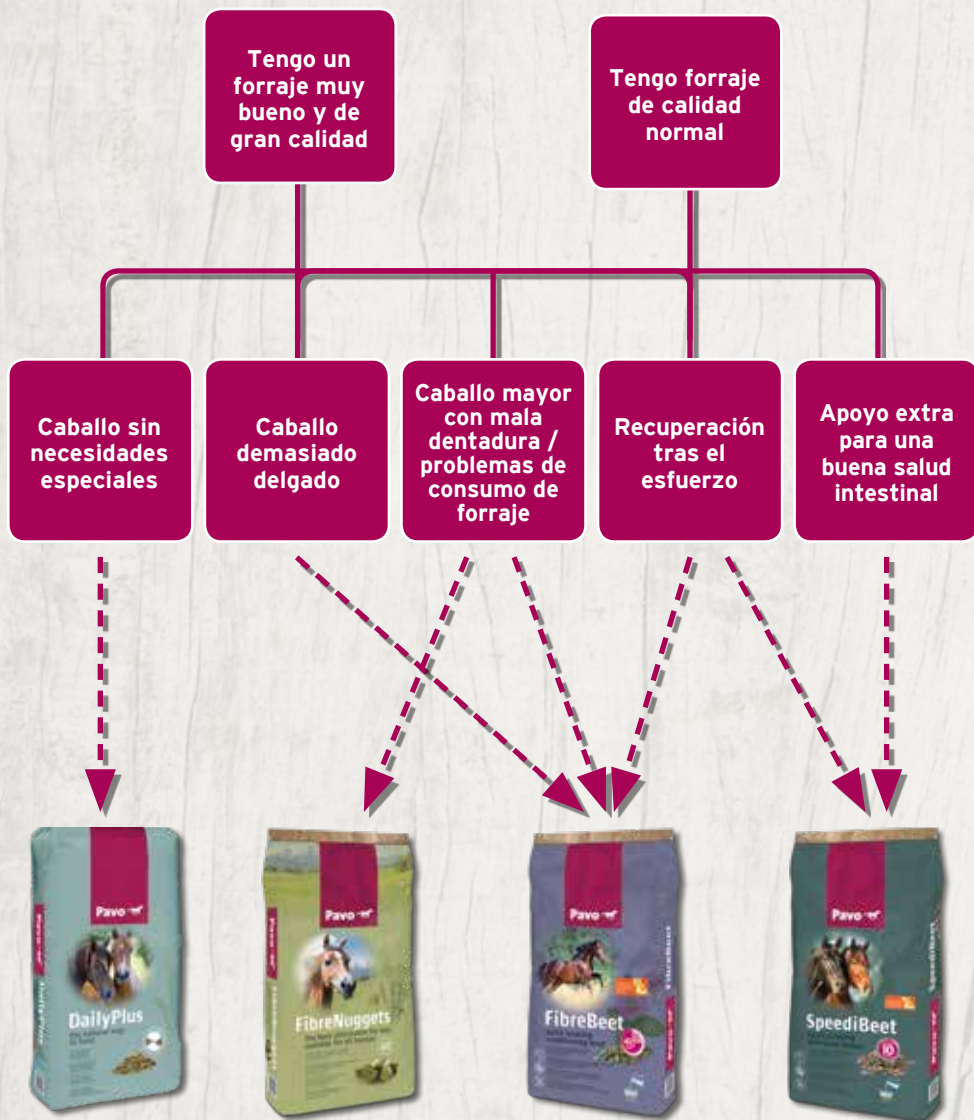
Tengo un forraje muy bueno y de gran calidad

Tengo forraje de calidad normal

Caballo sin necesidades especiales

Caballo demasiado delgado

Caballo mayor con mala dentadura / problemas de consumo de forraje

Recuperación tras el esfuerzo

Apoyo extra para una buena salud intestinal

Pavo
DailyPlus

Pavo
FibreNuggets

Pavo
FibreBeet

Pavo
SpeediBeet